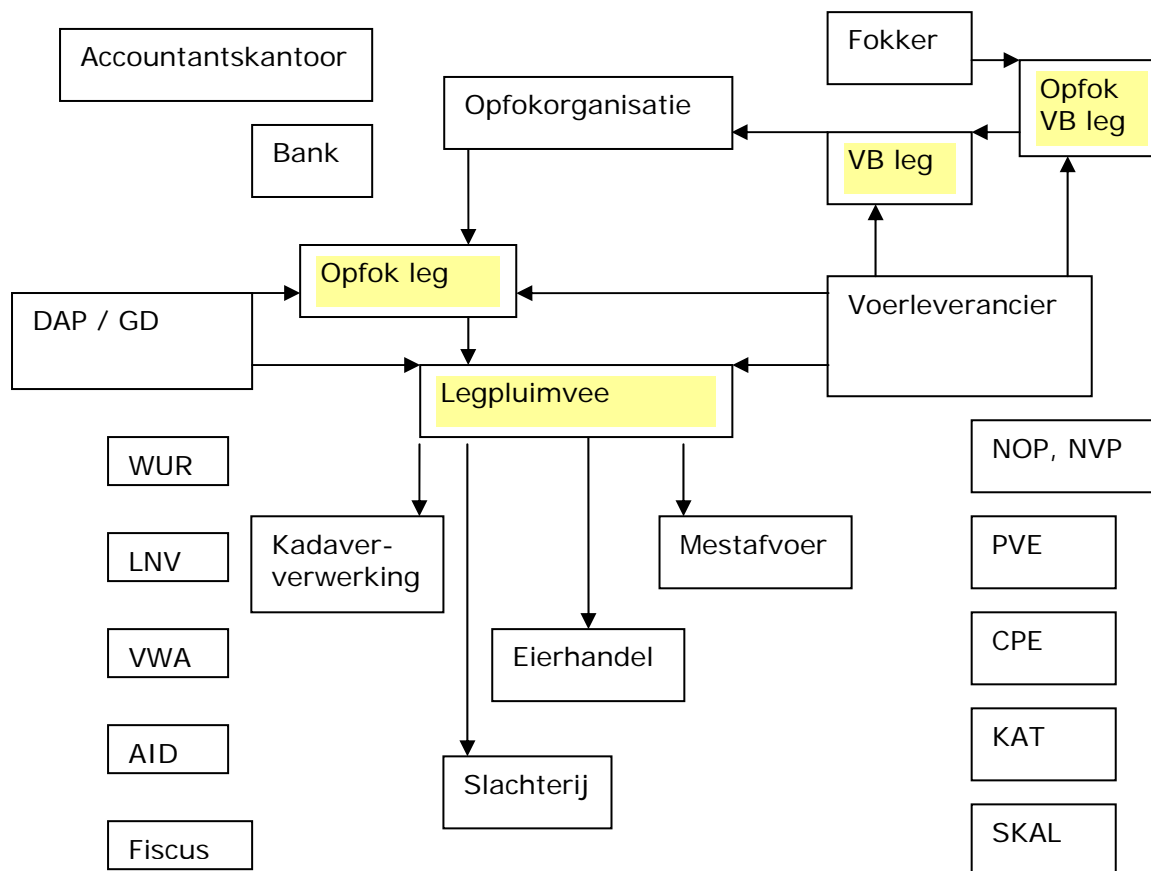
Accountantskantoor

Fokker

Opfokorganisatie

Opfok VB leg

Bank

VB leg

Opfok leg

DAP / GD

Voerleverancier

Legpluimvee

WUR

NOP, NVP

LNV

Kadaververwerking

Mestafvoer

PVE

VWA

Eierhandel

CPE

AID

KAT

Slachterij

Fiscus

SKAL